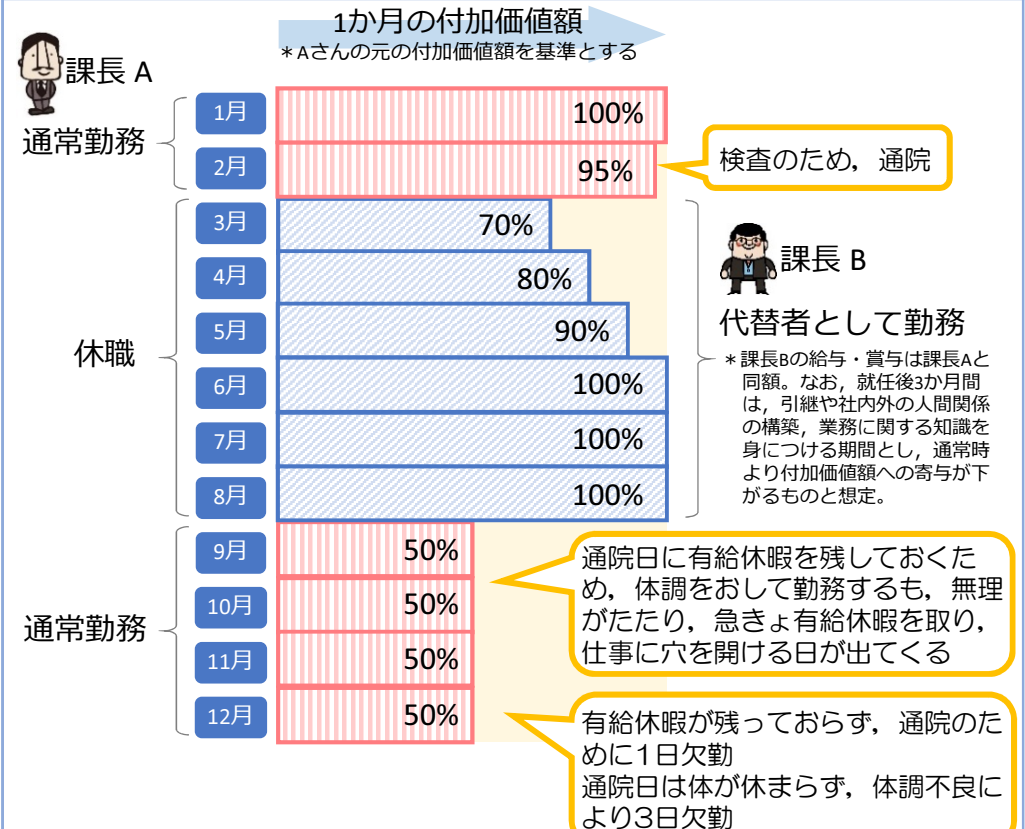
1か月の付加価値額
＊Aさんの元の付加価値額を基準とする

課長 A

通常勤務
1月 100%
2月 95%

検査のため，通院

休職
3月 70%
4月 80%
5月 90%
6月 100%
7月 100%
8月 100%

課長 B
代替者として勤務
＊課長Bの給与・賞与は課長Aと同額。なお，就任後3か月間は，引継や社内外の人間関係の構築，業務に関する知識を身につける期間とし，通常時より付加価値額への寄与が下がるものと想定。

通常勤務
9月 50%
10月 50%
11月 50%
12月 50%

通院日に有給休暇を残しておくため，体調をおして勤務するも，無理がたたり，急きょ有給休暇を取り，仕事に穴を開ける日が出てくる

有給休暇が残っておらず，通院のために1日欠勤
通院日は体が休まらず，体調不良により3日欠勤